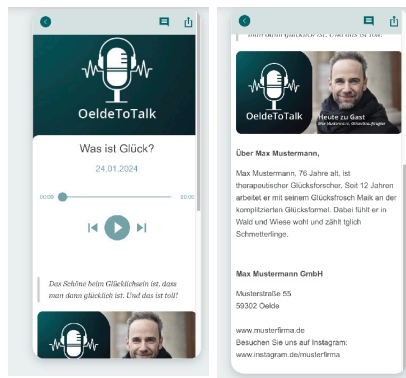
OeldeToTalk

Was ist Glück?

24.01.2024

00:00

00:00

Das Schöne beim Glücklichsein ist, dass man dann glücklich ist. Und das ist toll!

dann dann glücklich ist. Und das ist toll!

OeldeToTalk

Heute zu Gast

Max Mustermann, Glücksforscher

Über Max Mustermann,

Max Mustermann, 76 Jahre alt, ist therapeutischer Glücksforscher. Seit 12 Jahren arbeitet er mit seinem Glücksfrosch Maik an der komplizierten Glücksformel. Dabei führt er in Wald und Wiese wohl und zählt tglich Schmetterlinge.

Max Mustermann GmbH

Musterstraße 55
59302 Oelde

www.musterfirma.de
Besuchen Sie uns auf Instagram:
www.instagram.de/musterfirma